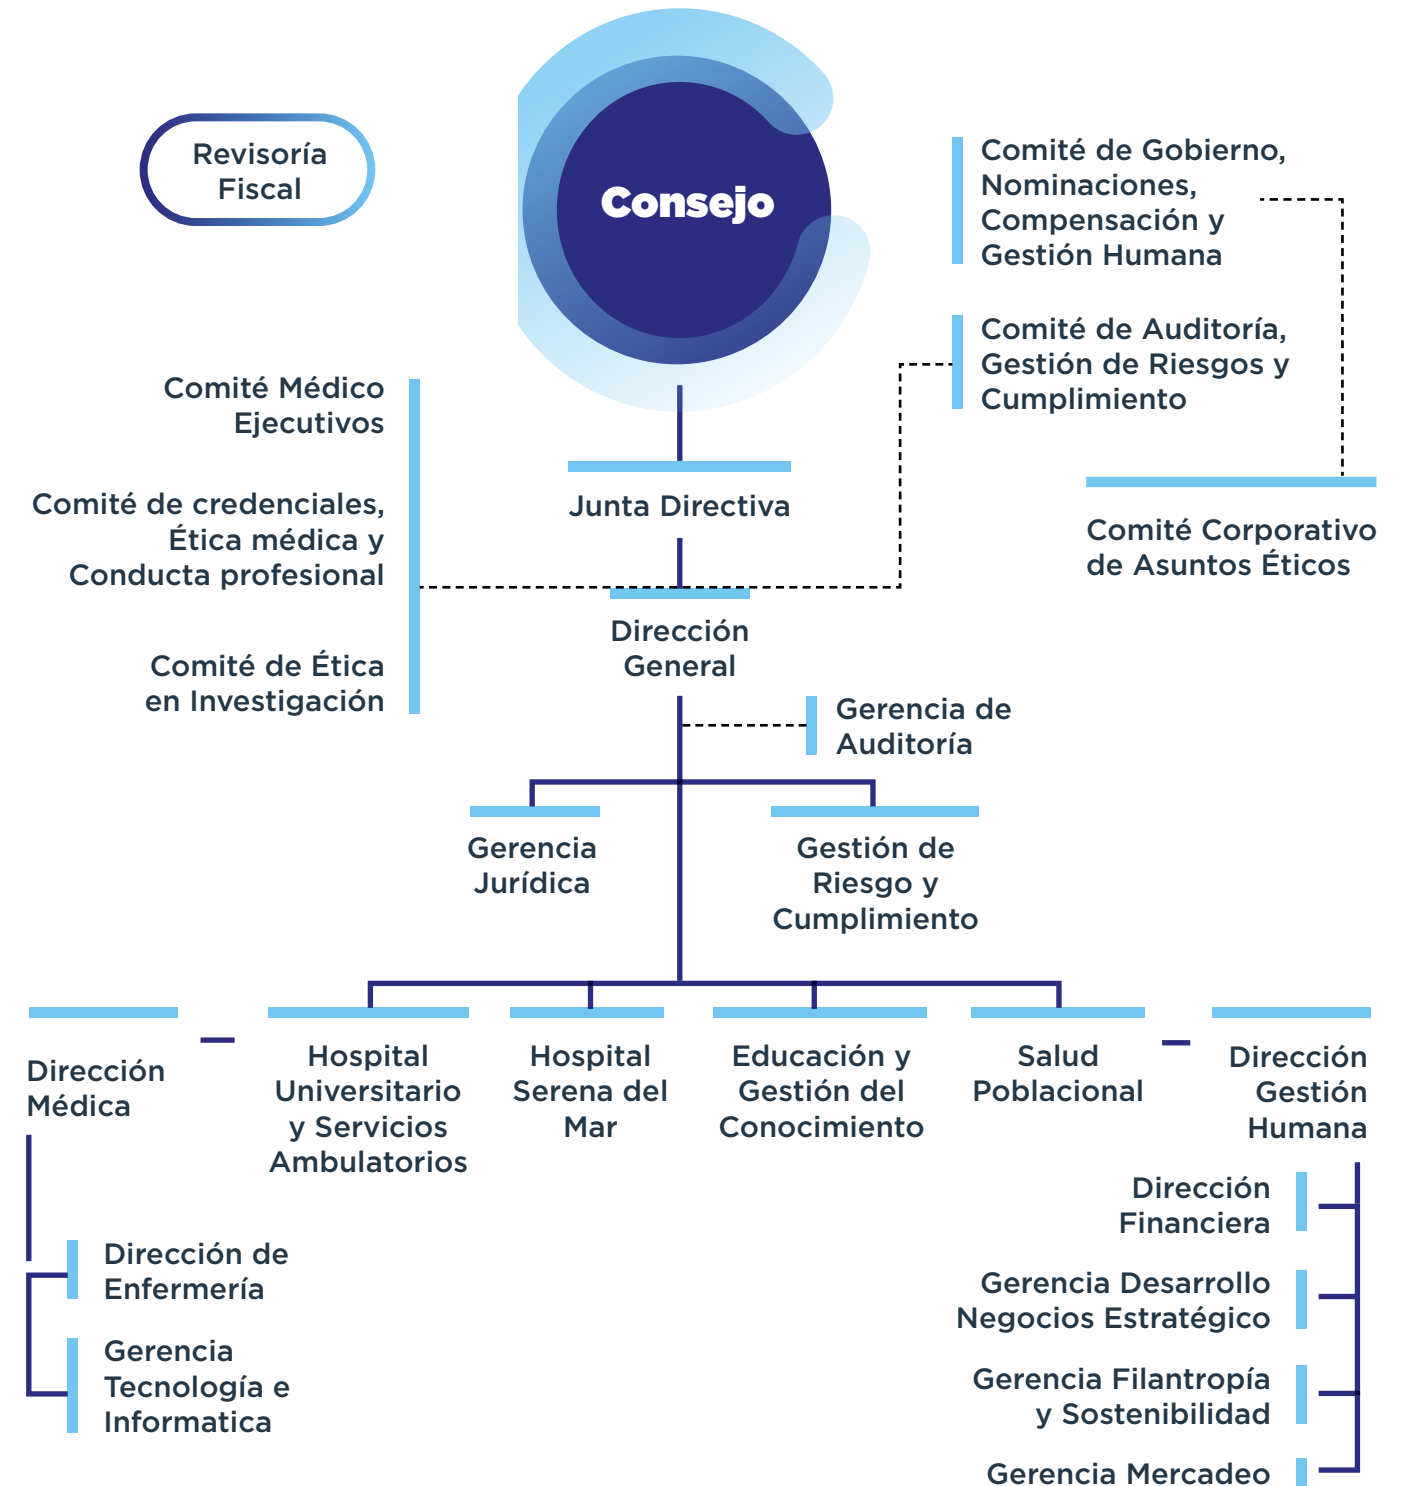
Revisoría Fiscal

Consejo

Comité de Gobierno, Nominaciones, Compensación y Gestión Humana

Comité de Auditoría, Gestión de Riesgos y Cumplimiento

Comité Corporativo de Asuntos Éticos

Comité Médico Ejecutivos

Comité de credenciales, Ética médica y Conducta profesional

Comité de Ética en Investigación

Junta Directiva

Dirección General

Gerencia de Auditoría

Gerencia Jurídica

Gestión de Riesgo y Cumplimiento

Dirección Médica

Hospital Universitario y Servicios Ambulatorios

Hospital Serena del Mar

Educación y Gestión del Conocimiento

Salud Poblacional

Dirección Gestión Humana

Dirección de Enfermería

Gerencia Tecnología e Informatica

Dirección Financiera

Gerencia Desarrollo Negocios Estratégico

Gerencia Filantropía y Sostenibilidad

Gerencia Mercadeo